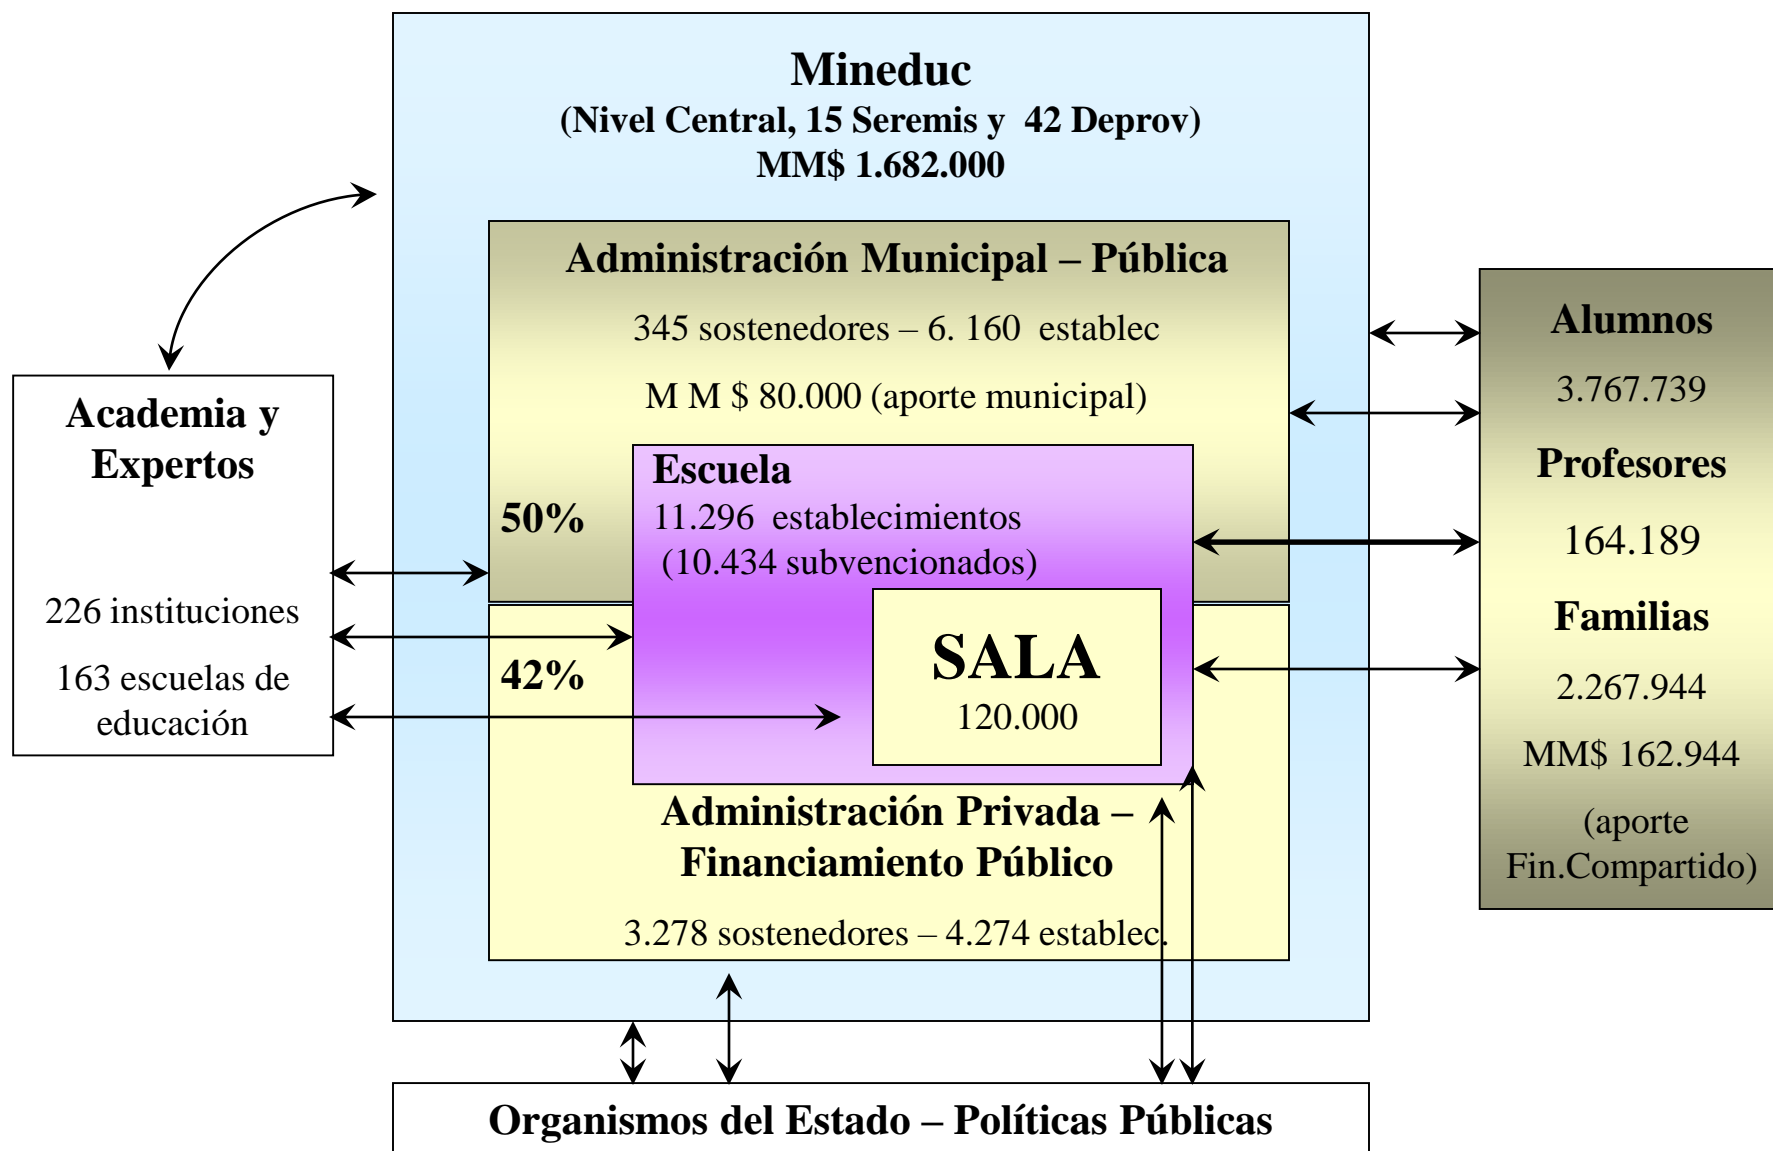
Mineduc
(Nivel Central, 15 Seremis y 42 Deprov)
MM$ 1.682.000

Administración Municipal – Pública

345 sostenedores – 6. 160 establec

M M $ 80.000 (aporte municipal)

Academia y Expertos

226 instituciones

163 escuelas de educación

50%

Escuela
11.296 establecimientos
(10.434 subvencionados)

42%

SALA
120.000

Administración Privada – Financiamiento Público

3.278 sostenedores – 4.274 establec.

Alumnos
3.767.739
Profesores
164.189
Familias
2.267.944
MM$ 162.944
(aporte Fin.Compartido)

Organismos del Estado – Políticas Públicas